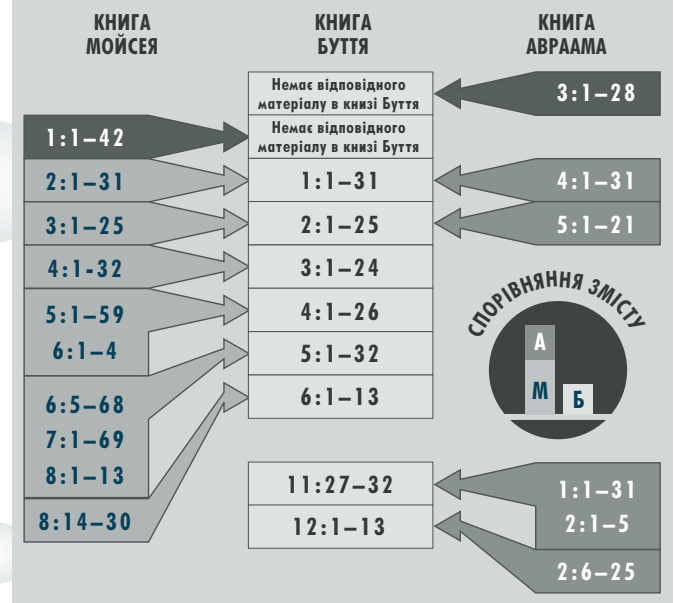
КНИГА МОЙСЕЯ

КНИГА БУТТЯ

КНИГА АВРААМА

Немає відповідного матеріалу в книзі Буття

3:1–28

1:1–42

Немає відповідного матеріалу в книзі Буття

2:1–31

1:1–31

4:1–31

3:1–25

2:1–25

5:1–21

4:1-32

3:1–24

5:1–59

6:1–4

4:1–26

СПОРІВНЯННЯ ЗМІСТУ

А

М

Б

5:1–32

6:5–68

7:1–69

8:1–13

6:1–13

8:14–30

11:27–32

12:1–13

1:1–31

2:1–5

2:6–25